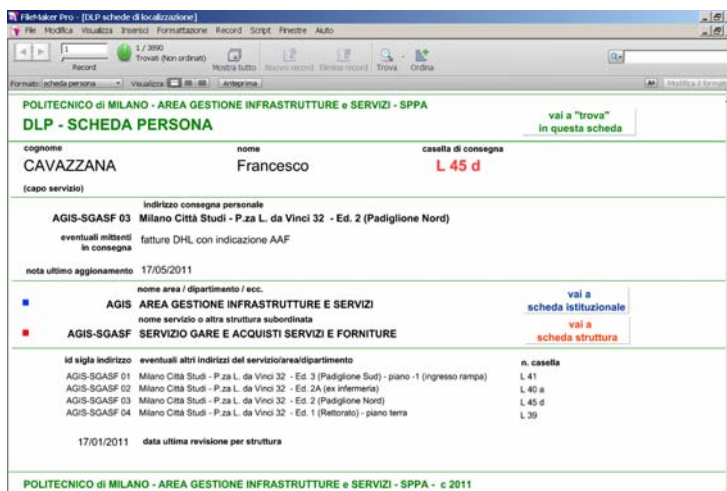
FileMaker Pro - [DLP schede di localizzazione]

File Modifica Visualizza Inserisci Formattazione Record Script Finestre Aiuto

1

Record

1 / 3890
Trovati (Non ordinati)

Mostra tutto Nuovo record Elimina record Trova Ordina

Formato: scheda persona Visualizza: Anteprima

Modifica il formato

POLITECNICO di MILANO - AREA GESTIONE INFRASTRUTTURE e SERVIZI - SPPA

DLP - SCHEDA PERSONA

vai a "trova" in questa scheda

cognome
CAVAZZANA

nome
Francesco

casella di consegna
L 45 d

(capo servizio)

indirizzo consegna personale
AGIS-SGASF 03 Milano Città Studi - P.za L. da Vinci 32 - Ed. 2 (Padiglione Nord)

eventuali mittenti in consegna
fatture DHL con indicazione AAF

nota ultimo aggiornamento 17/05/2011

nome area / dipartimento / ecc.
AGIS AREA GESTIONE INFRASTRUTTURE E SERVIZI

vai a scheda istituzionale

nome servizio o altra struttura subordinata
AGIS-SGASF SERVIZIO GARE E ACQUISTI SERVIZI E FORNITURE

vai a scheda struttura

| id sigla indirizzo | eventuali altri indirizzi del servizio/area/dipartimento | n. casella |
|---|---|---|
| AGIS-SGASF 01 | Milano Città Studi - P.za L. da Vinci 32 - Ed. 3 (Padiglione Sud) - piano -1 (ingresso rampa) | L 41 |
| AGIS-SGASF 02 | Milano Città Studi - P.za L. da Vinci 32 - Ed. 2A (ex infermeria) | L 40 a |
| AGIS-SGASF 03 | Milano Città Studi - P.za L. da Vinci 32 - Ed. 2 (Padiglione Nord) | L 45 d |
| AGIS-SGASF 04 | Milano Città Studi - P.za L. da Vinci 32 - Ed. 1 (Rettorato) - piano terra | L 39 |

17/01/2011 data ultima revisione per struttura

POLITECNICO di MILANO - AREA GESTIONE INFRASTRUTTURE e SERVIZI - SPPA - c 2011